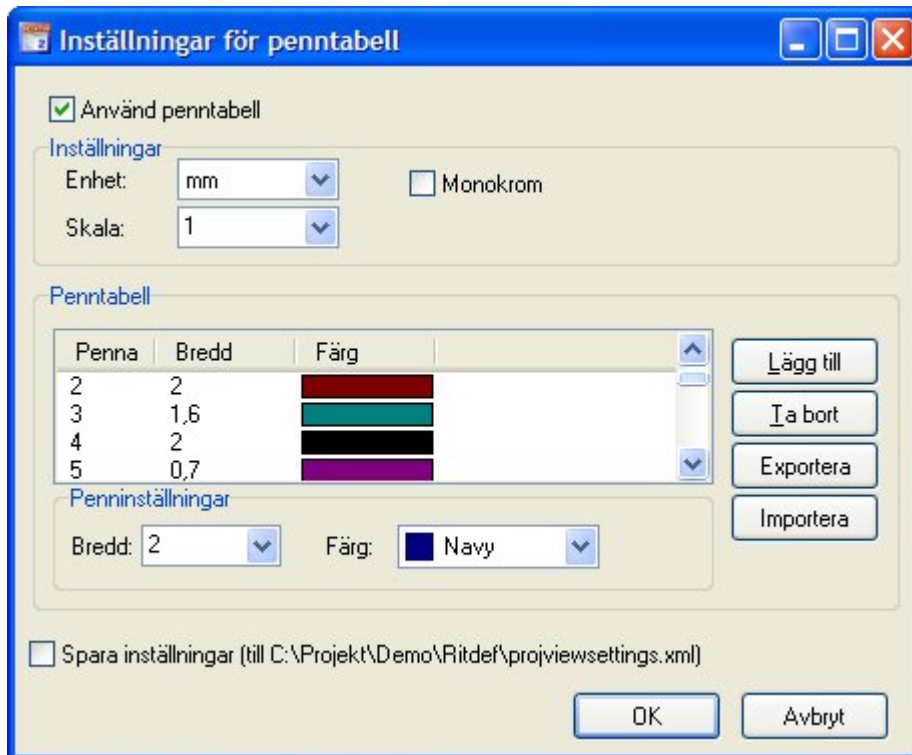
Inställningar för penntabell

Använd penntabell

Inställningar

Enhet: mm

Monokrom

Skala: 1

Penntabell

| Penna | Bredd | Färg |
|---|---|---|
| 2 | 2 | |
| 3 | 1,6 | |
| 4 | 2 | |
| 5 | 0,7 | |

Lägg till

Ta bort

Exportera

Importera

Penninställningar

Bredd: 2

Färg: Navy

Spara inställningar (till C:\Projekt\Demo\Ritdef\projviewsettings.xml)

OK

Avbryt